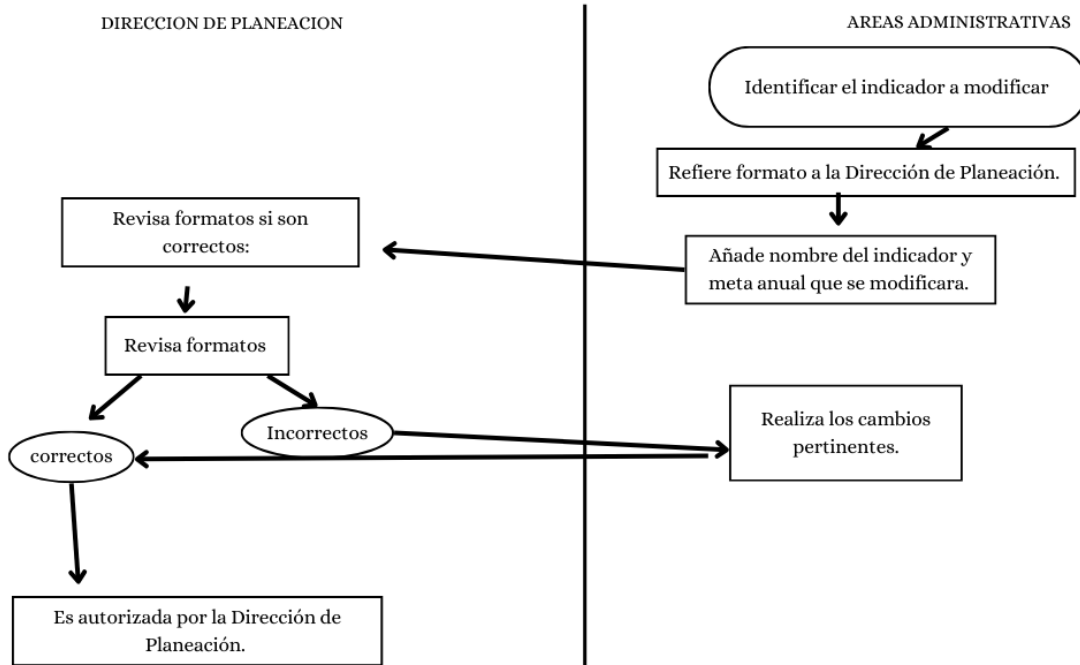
DIRECCION DE PLANEACION

AREAS ADMINISTRATIVAS

Identificar el indicador a modificar

Refiere formato a la Dirección de Planeación.

Añade nombre del indicador y meta anual que se modificara.

Revisa formatos si son correctos:

Revisa formatos

correctos

Incorrectos

Realiza los cambios pertinentes.

Es autorizada por la Dirección de Planeación.